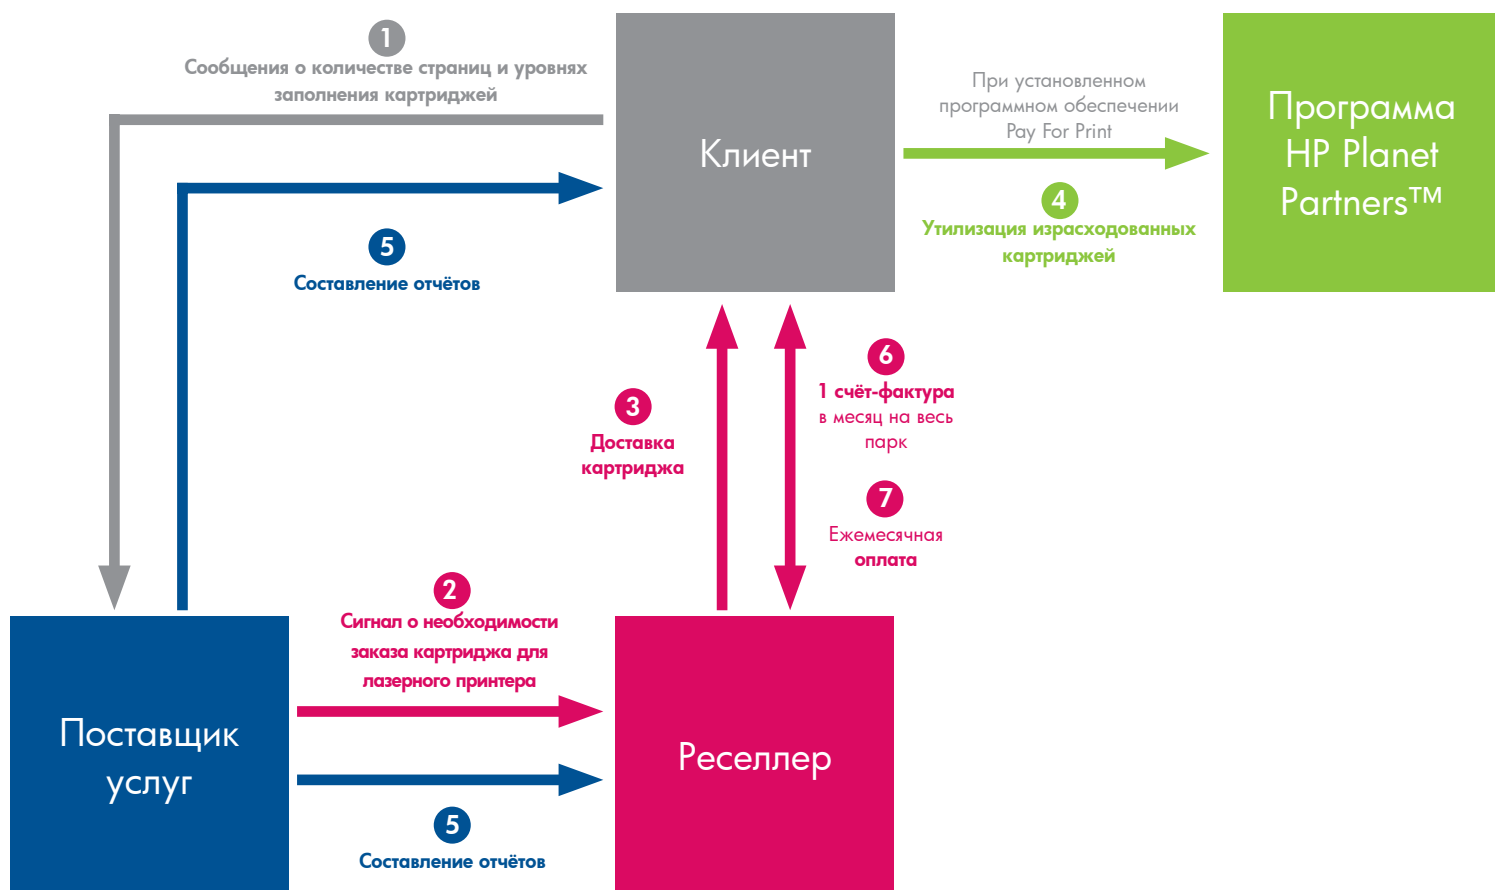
1
Сообщения о количестве страниц и уровнях заполнения картриджей

Клиент

При установленном программном обеспечении Pay For Print

Программа HP Planet Partners™

4
Утилизация израсходованных картриджей

5
Составление отчётов

3
Доставка картриджа

6
1 счёт-фактура в месяц на весь парк

7
Ежемесячная оплата

2
Сигнал о необходимости заказа картриджа для лазерного принтера

Поставщик услуг

Реселлер

5
Составление отчётов